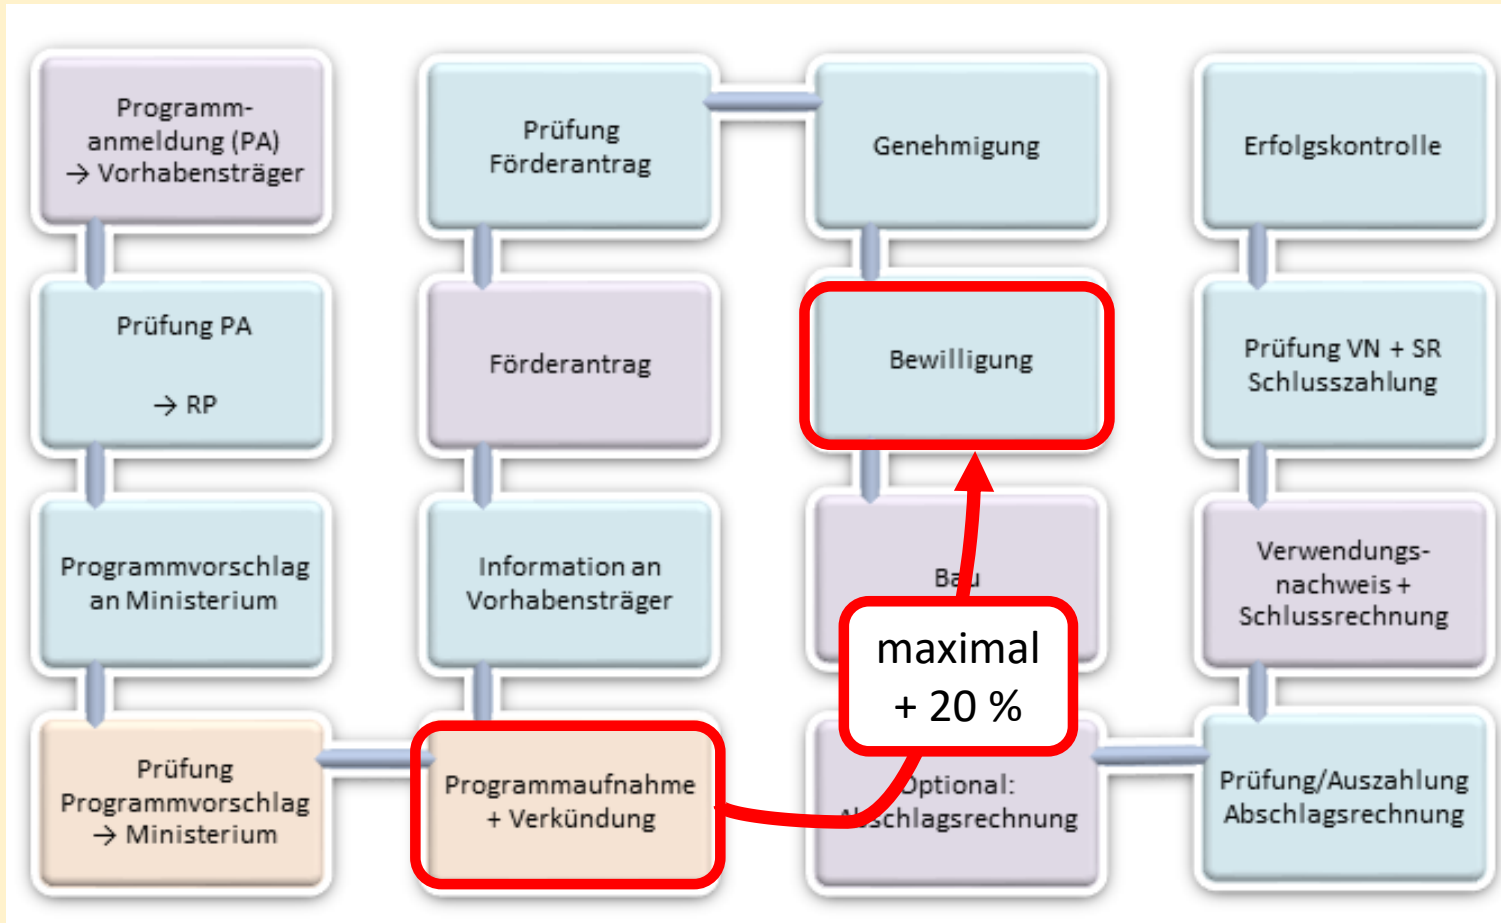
Programmanmeldung (PA) → Vorhabensträger

Prüfung PA

→ RP

Programmvorschlag an Ministerium

Prüfung Programmvorschlag → Ministerium

Programmaufnahme + Verkündung

Information an Vorhabensträger

Förderantrag

Prüfung Förderantrag

Genehmigung

Bewilligung

Ba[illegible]

maximal + 20 %

Optional: A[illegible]schlagsrechnung

Prüfung/Auszahlung Abschlagsrechnung

Verwendungsnachweis + Schlussrechnung

Prüfung VN + SR Schlusszahlung

Erfolgskontrolle